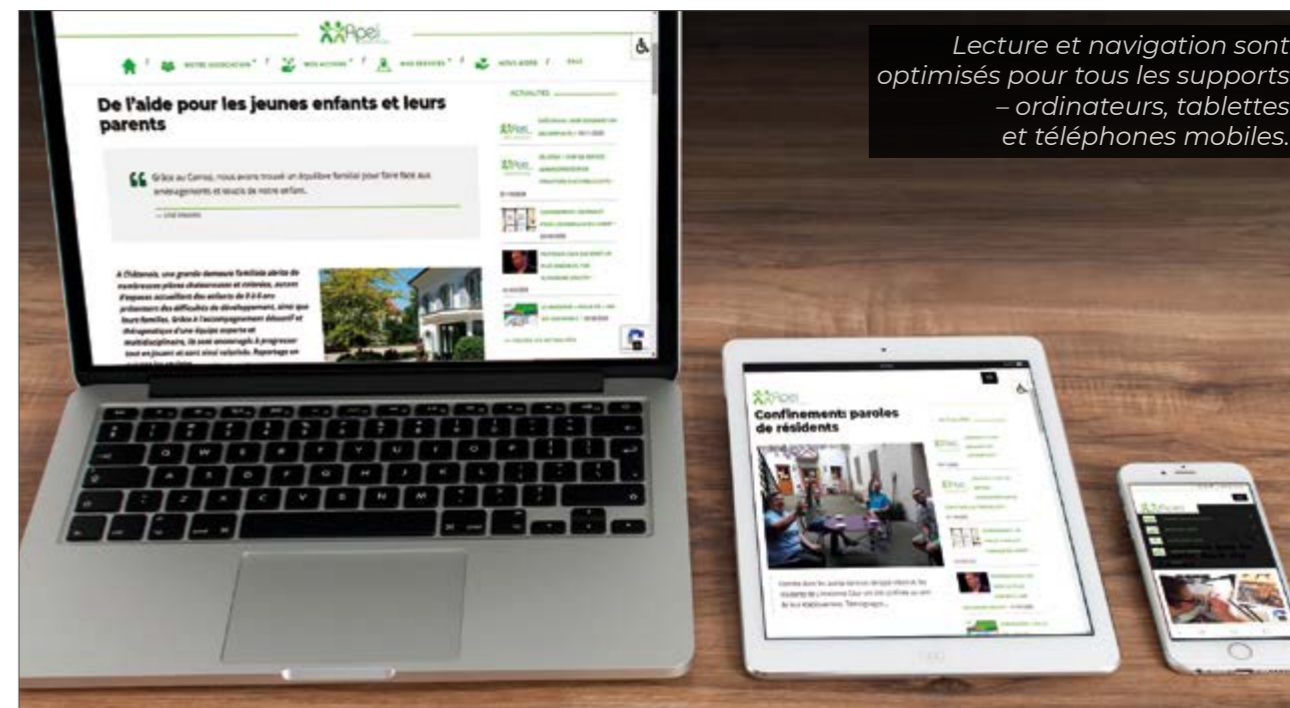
Lecture et navigation sont optimisés pour tous les supports – ordinateurs, tablettes et téléphones mobiles.

Apei

NOTRE ASSOCIATION / NOS ACTIONS / NOS SERVICES / NOUS AIDER / FAQ

De l'aide pour les jeunes enfants et leurs parents

Grâce au Camsp, nous avons trouvé un équilibre familial pour faire face aux aménagements et soucis de notre enfant.

ACTUALITÉS

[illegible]

Apei

Confinement: paroles de résidents

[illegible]